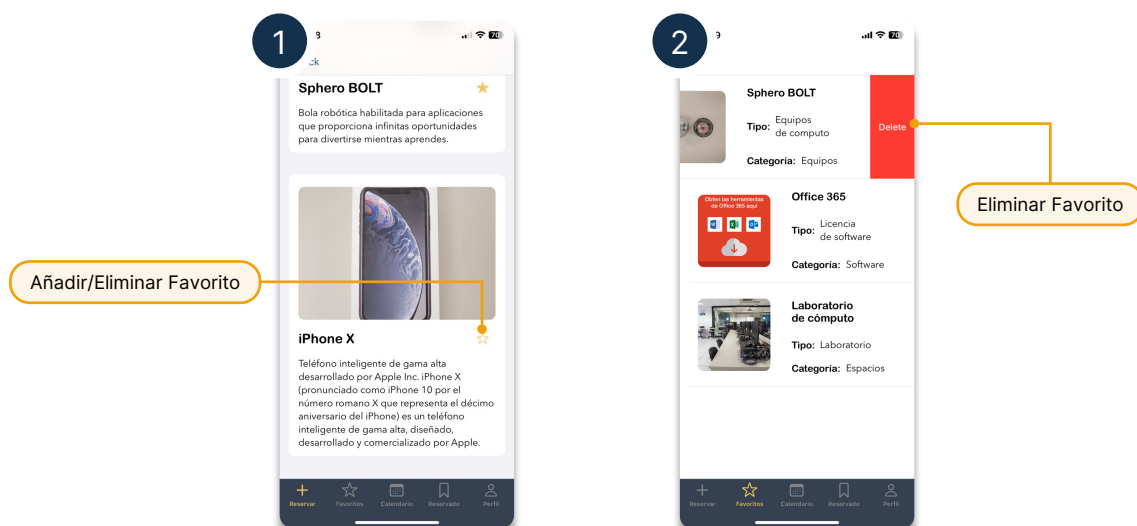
1

ck

Sphero BOLT

Bola robótica habilitada para aplicaciones que proporciona infinitas oportunidades para divertirse mientras aprendes.

Añadir/Eliminar Favorito

iPhone X

Teléfono inteligente de gama alta desarrollado por Apple Inc. iPhone X (pronunciado como iPhone 10 por el número romano X que representa el décimo aniversario del iPhone) es un teléfono inteligente de gama alta, diseñado, desarrollado y comercializado por Apple.

Reservar Favoritos Calendario Reservado Perfil

2

Sphero BOLT

Tipo: Equipos de computo

Categoria: Equipos

Delete

Eliminar Favorito

Office 365

Obten las herramientas de Office 365 aquí

Tipo: Licencia de software

Categoria: Software

Laboratorio de cómputo

Tipo: Laboratorio

Categoria: Espacios

Reservar Favoritos Calendario Reservado Perfil